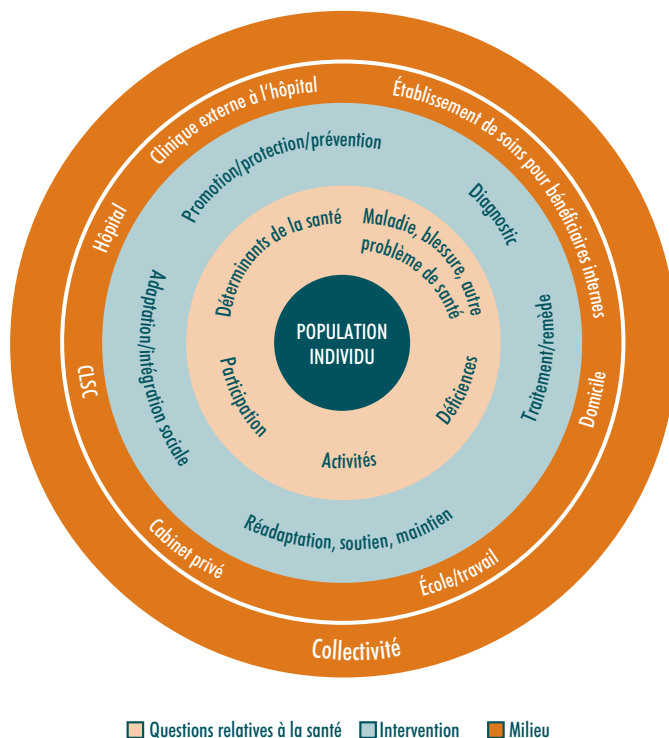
POPULATION
INDIVIDU

Déterminants de la santé
Maladie, blessure, autre problème de santé
Déficiences
Activités
Participation

Promotion/protection/prévention
Diagnostic
Traitement/remède
Réadaptation, soutien, maintien
Adaptation/intégration sociale

Clinique externe à l'hôpital
Établissement de soins pour bénéficiaires internes
Domicile
École/travail
Cabinet privé
CLSC
Hôpital

Collectivité

Questions relatives à la santé
Intervention
Milieu